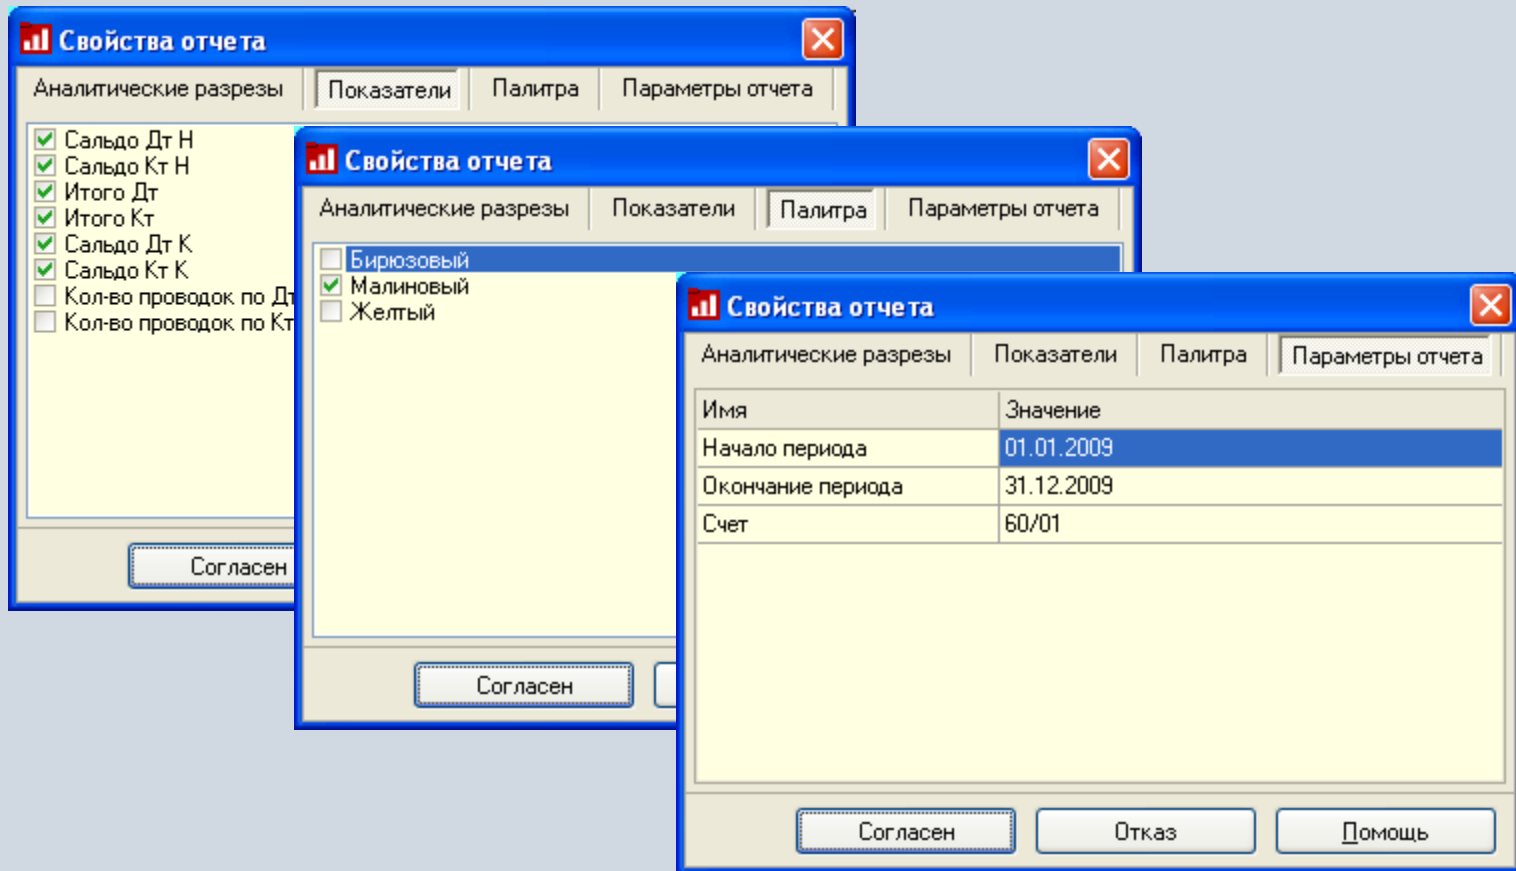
Свойства отчета

Аналитические разрезы | Показатели | Палитра | Параметры отчета

Сальдо Дт Н
Сальдо Кт Н
Итого Дт
Итого Кт
Сальдо Дт К
Сальдо Кт К
Кол-во проводок по Дт
Кол-во проводок по Кт

Согласен

Свойства отчета

Аналитические разрезы | Показатели | Палитра | Параметры отчета

Бирюзовый
Малиновый
Желтый

Согласен

Свойства отчета

Аналитические разрезы | Показатели | Палитра | Параметры отчета

| Имя | Значение |
|---|---|
| Начало периода | 01.01.2009 |
| Окончание периода | 31.12.2009 |
| Счет | 60/01 |

Согласен | Отказ | Помощь